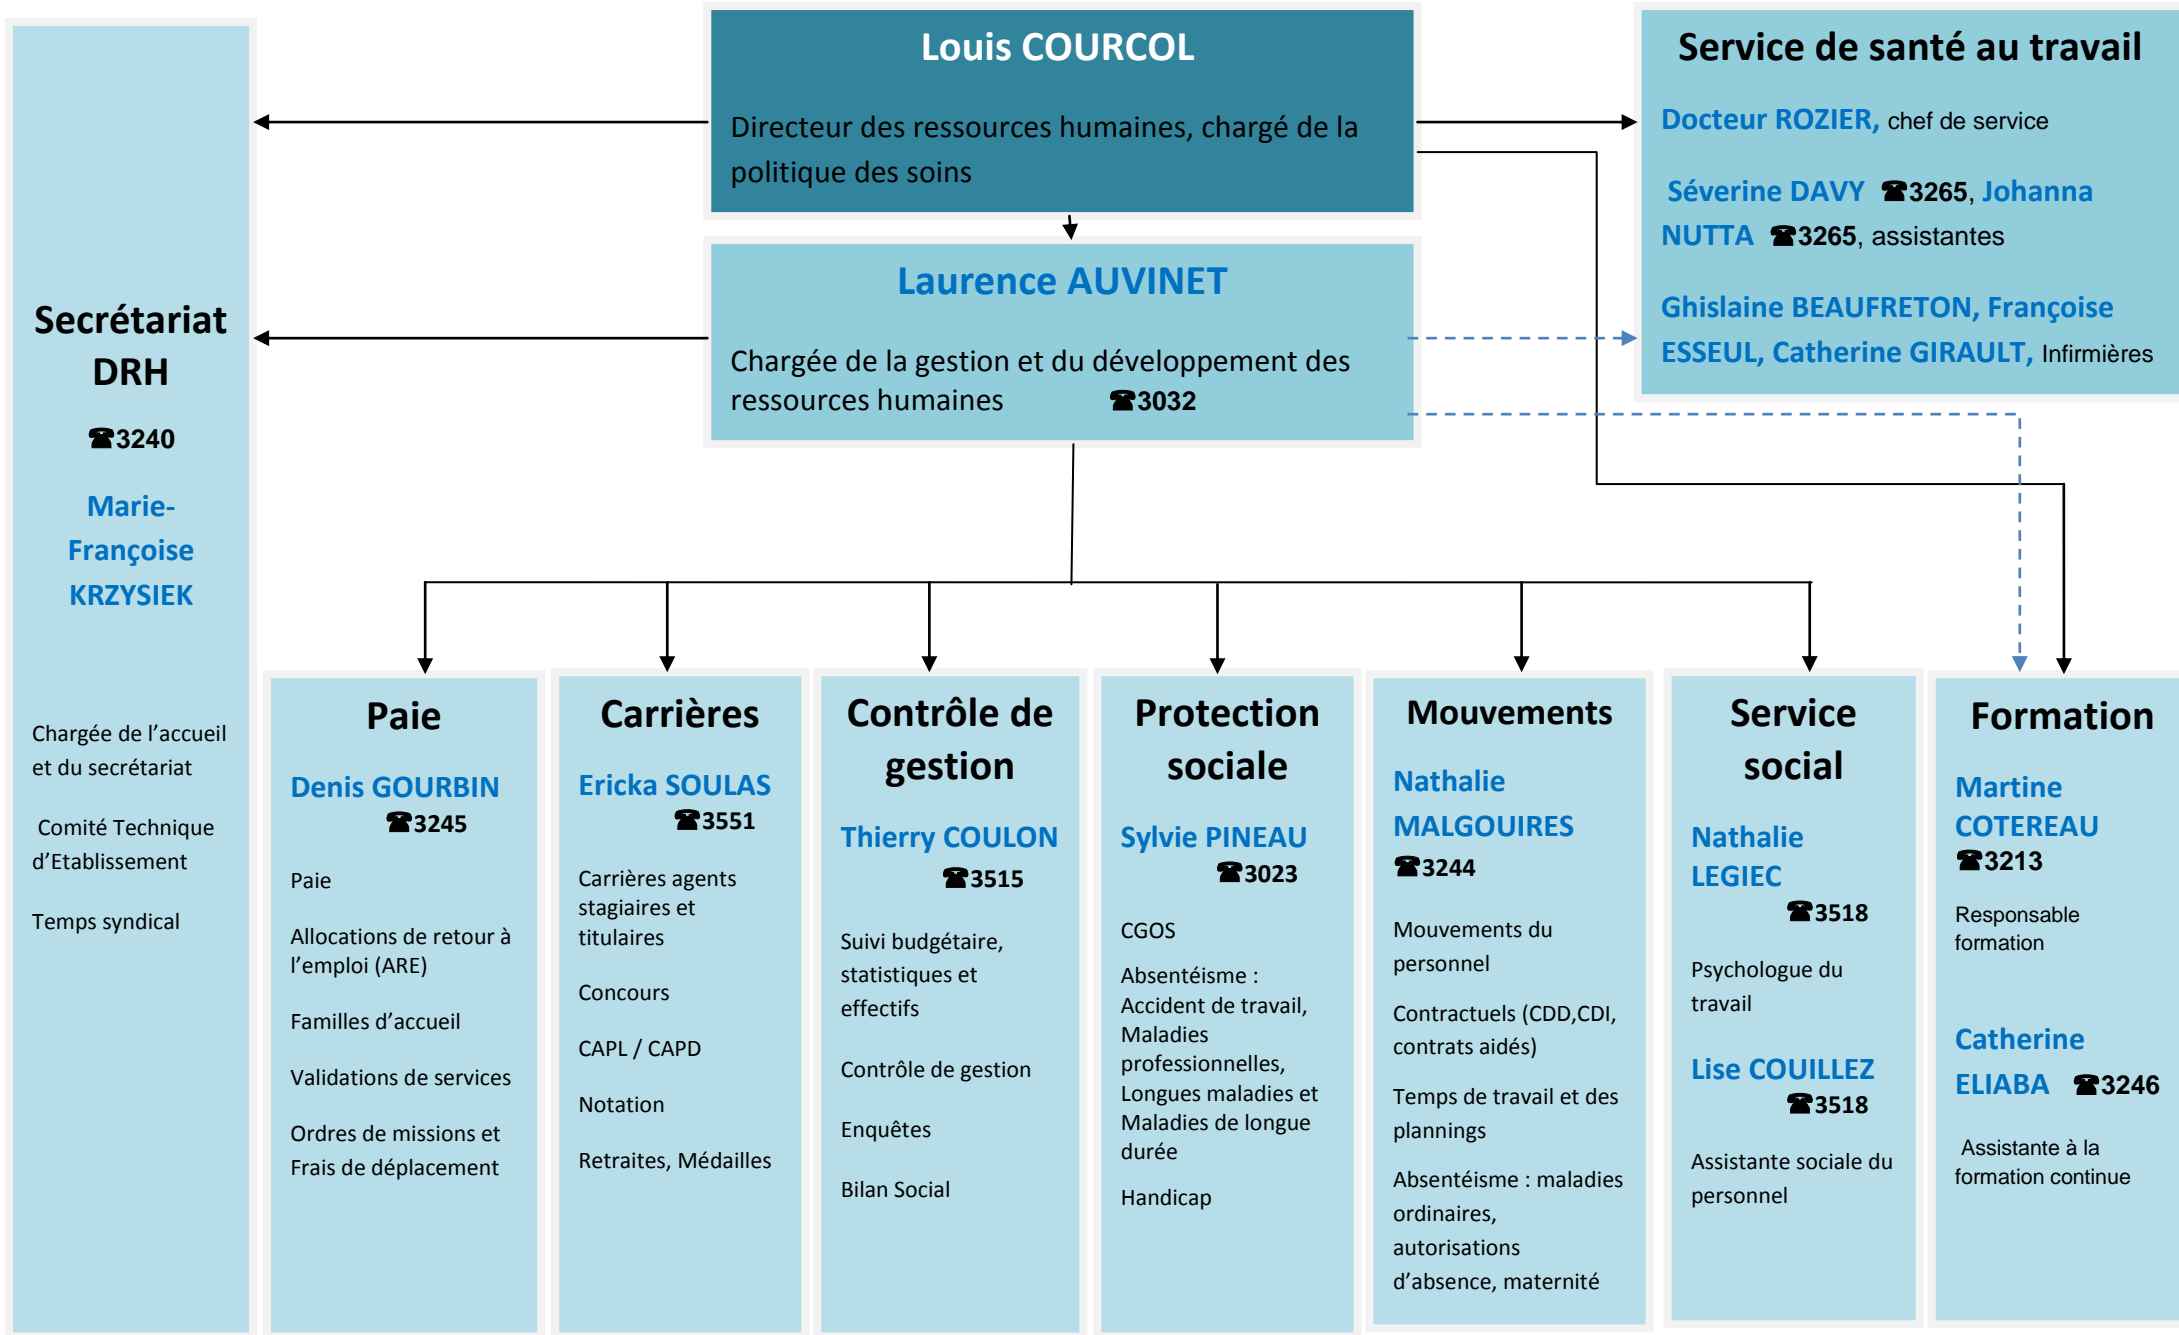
Louis COURCOL

Directeur des ressources humaines, chargé de la politique des soins

Service de santé au travail

Docteur ROZIER, chef de service

Séverine DAVY ☎3265, Johanna NUTTA ☎3265, assistantes

Ghislaine BEAUFRETON, Françoise ESSEUL, Catherine GIRAULT, Infirmières

Laurence AUVINET

Chargée de la gestion et du développement des ressources humaines ☎3032

Secrétariat DRH

☎3240

Marie-Françoise KRZYSIEK

Chargée de l'accueil et du secrétariat

Comité Technique d'Etablissement

Temps syndical

Paie

Denis GOURBIN ☎3245

Paie

Allocations de retour à l'emploi (ARE)

Familles d'accueil

Validations de services

Ordres de missions et Frais de déplacement

Carrières

Ericka SOULAS ☎3551

Carrières agents stagiaires et titulaires

Concours

CAPL / CAPD

Notation

Retraites, Médailles

Contrôle de gestion

Thierry COULON ☎3515

Suivi budgétaire, statistiques et effectifs

Contrôle de gestion

Enquêtes

Bilan Social

Protection sociale

Sylvie PINEAU ☎3023

CGOS

Absentéisme : Accident de travail, Maladies professionnelles, Longues maladies et Maladies de longue durée

Handicap

Mouvements

Nathalie MALGOUIRES ☎3244

Mouvements du personnel

Contractuels (CDD,CDI, contrats aidés)

Temps de travail et des plannings

Absentéisme : maladies ordinaires, autorisations d'absence, maternité

Service social

Nathalie LEGIEC ☎3518

Psychologue du travail

Lise COUILLEZ ☎3518

Assistante sociale du personnel

Formation

Martine COTEREAU ☎3213

Responsable formation

Catherine ELIABA ☎3246

Assistante à la formation continue